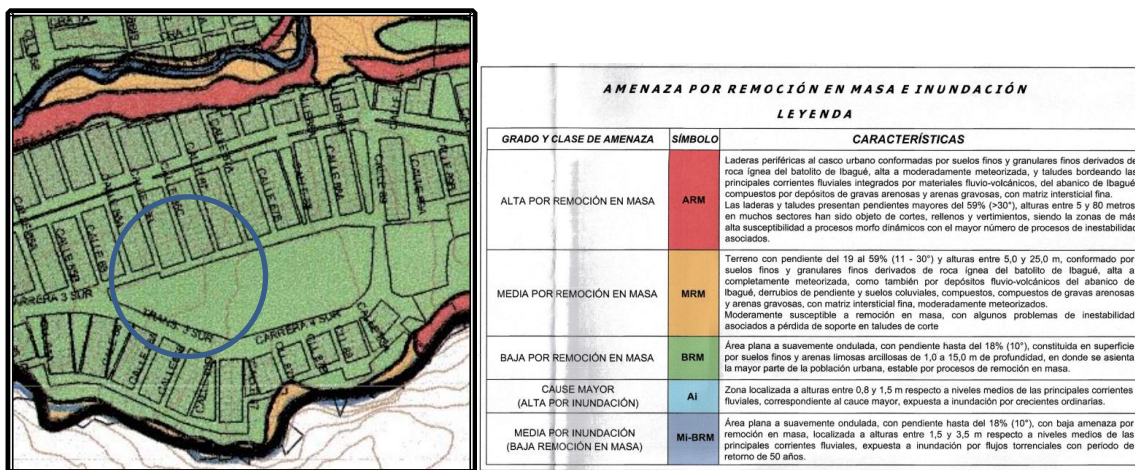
CALLE
CALLE
CALLE
CALLE
CALLE
CARRERA 3 SUR
TRANS. 3 SUR
CARRERA 3 SUR

AMENAZA POR REMOCIÓN EN MASA E INUNDACIÓN

LEYENDA

| GRADO Y CLASE DE AMENAZA | SÍMBOLO | CARACTERÍSTICAS |
|---|---|---|
| ALTA POR REMOCIÓN EN MASA | ARM | Laderas periféricas al casco urbano conformadas por suelos finos y granulares finos derivados de roca ígnea del batolito de Ibagué, alta a moderadamente meteorizada, y taludes bordeando las principales corrientes fluviales integrados por materiales fluvio-volcánicos, del abanico de Ibagué compuestos por depósitos de gravas arenosas y arenas gravosas, con matriz intersticial fina. Las laderas y taludes presentan pendientes mayores del 59% (>30°), alturas entre 5 y 80 metros en muchos sectores han sido objeto de cortes, rellenos y vertimientos, siendo la zonas de más alta susceptibilidad a procesos morfo dinámicos con el mayor número de procesos de inestabilidad asociados. |
| MEDIA POR REMOCIÓN EN MASA | MRM | Terreno con pendiente del 19 al 59% (11 - 30°) y alturas entre 5,0 y 25,0 m, conformado por suelos finos y granulares finos derivados de roca ígnea del batolito de Ibagué, alta a completamente meteorizada, como también por depósitos fluvio-volcánicos del abanico de Ibagué, derrubios de pendiente y suelos coluviales, compuestos, compuestos de gravas arenosas y arenas gravosas, con matriz intersticial fina, moderadamente meteorizados. Moderamente susceptible a remoción en masa, con algunos problemas de inestabilidad asociados a pérdida de soporte en taludes de corte |
| BAJA POR REMOCIÓN EN MASA | BRM | Área plana a suavemente ondulada, con pendiente hasta del 18% (10°), constituida en superficie por suelos finos y arenas limosas arcillosas de 1,0 a 15,0 m de profundidad, en donde se asienta la mayor parte de la población urbana, estable por procesos de remoción en masa. |
| CAUSE MAYOR (ALTA POR INUNDACIÓN) | Ai | Zona localizada a alturas entre 0,8 y 1,5 m respecto a niveles medios de las principales corrientes fluviales, correspondiente al cauce mayor, expuesta a inundación por crecientes ordinarias. |
| MEDIA POR INUNDACIÓN (BAJA REMOCIÓN EN MASA) | Mi-BRM | Área plana a suavemente ondulada, con pendiente hasta del 18% (10°), con baja amenaza por remoción en masa, localizada a alturas entre 1,5 y 3,5 m respecto a niveles medios de las principales corrientes fluviales, expuesta a inundación por flujos torrenciales con período de retorno de 50 años. |